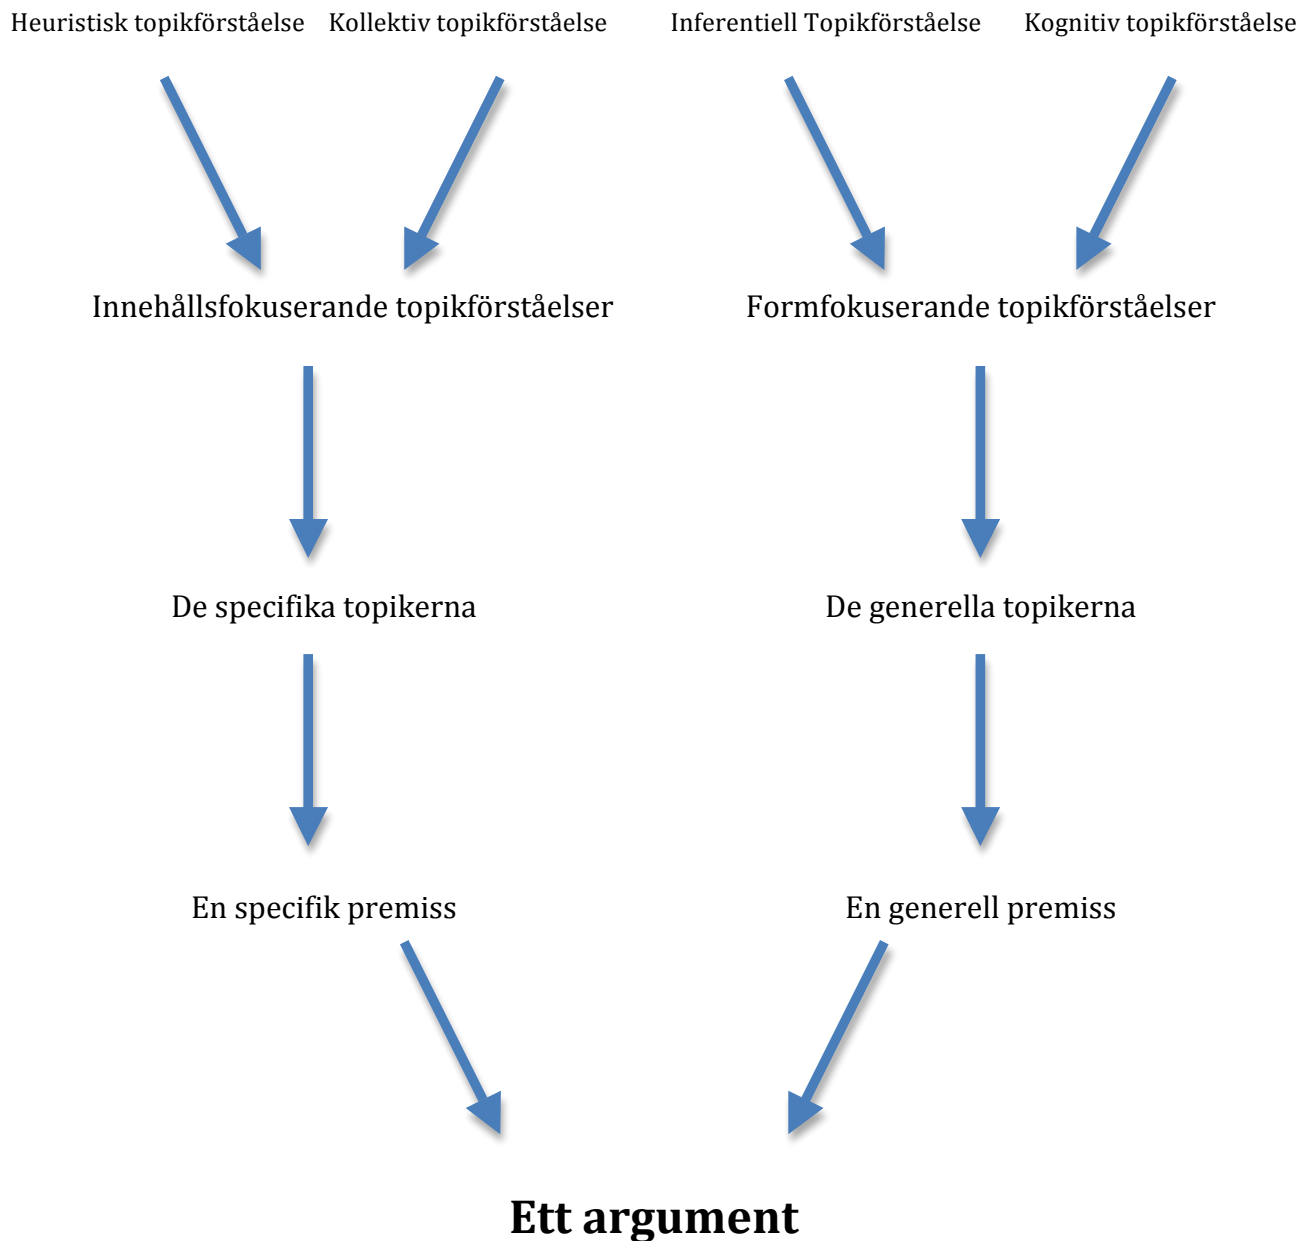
Heuristisk topikförståelse Kollektiv topikförståelse Inferentiell Topikförståelse Kognitiv topikförståelse

Innehållsfokuserande topikförståelser Formfokuserande topikförståelser

De specifika topikerna De generella topikerna

En specifik premiss En generell premiss

Ett argument